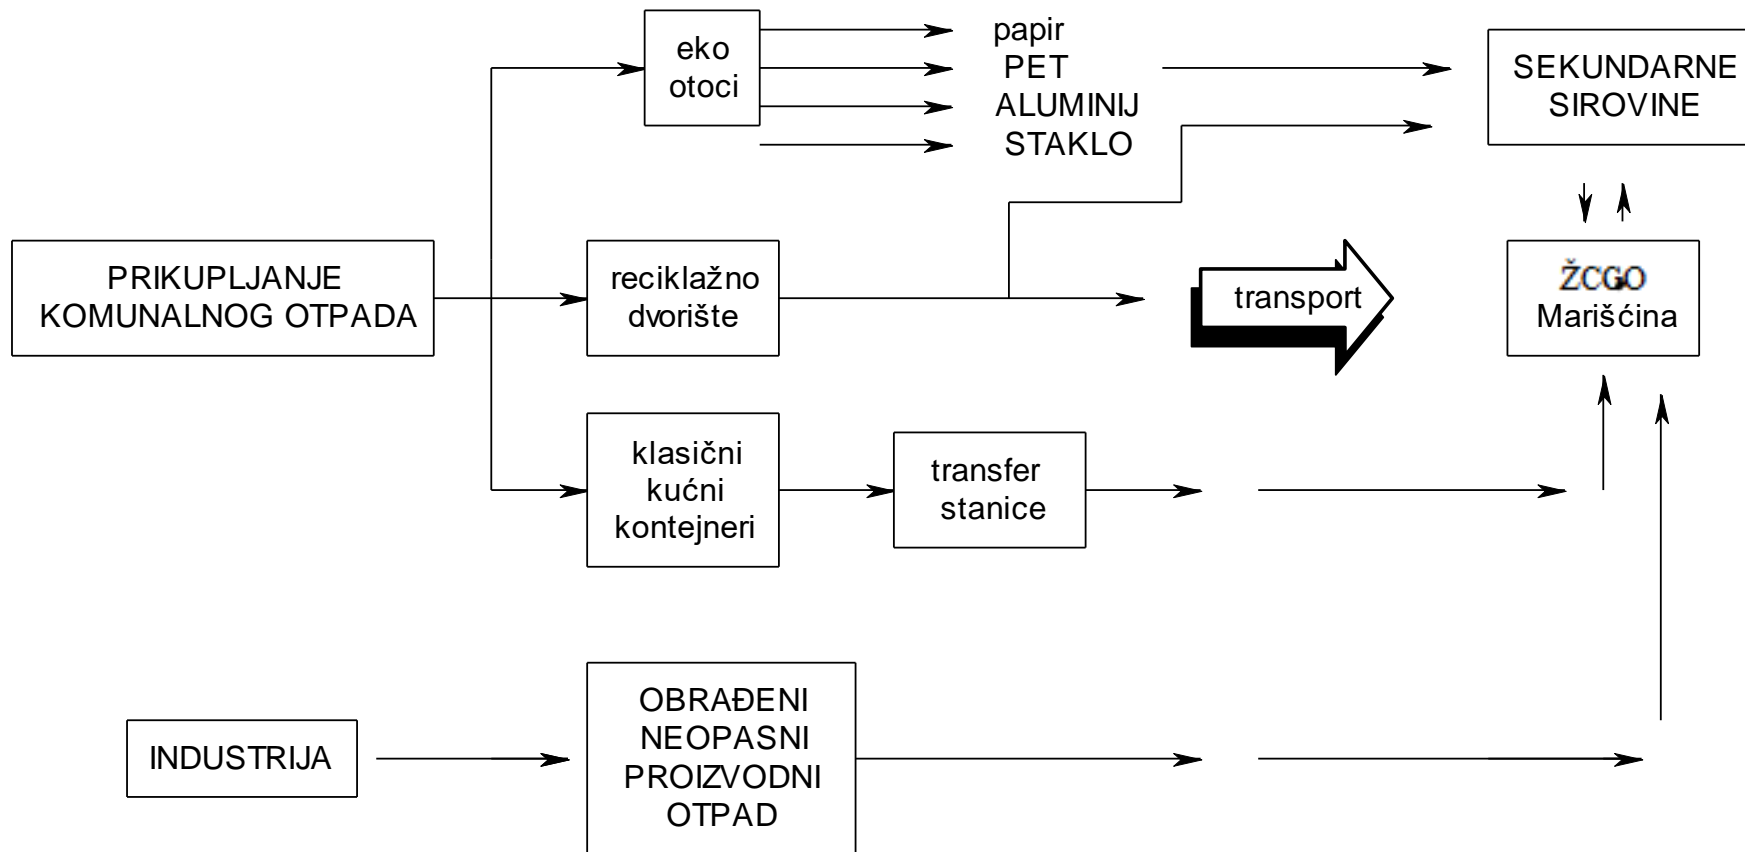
eko otoci

papir
PET
ALUMINIJ
STAKLO

SEKUNDARNE SIROVINE

PRIKUPLJANJE KOMUNALNOG OTPADA

reciklažno dvorište

transport

ŽCGO Marišćina

klasični kućni kontejneri

transfer stanice

INDUSTRIJA

OBRAĐENI NEOPASNI PROIZVODNI OTPAD